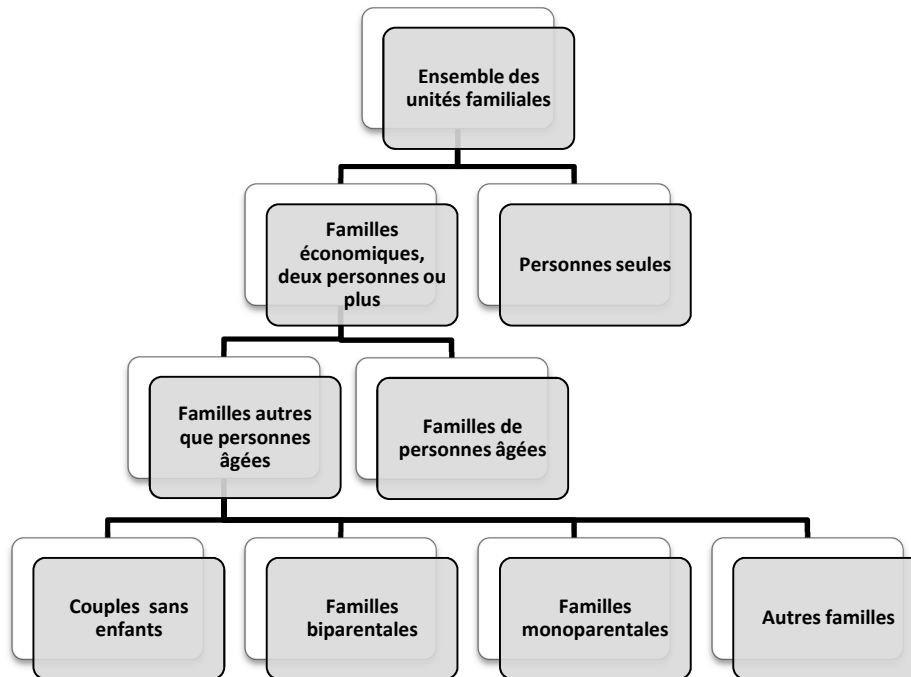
Ensemble des unités familiales

Familles économiques, deux personnes ou plus

Personnes seules

Familles autres que personnes âgées

Familles de personnes âgées

Couples sans enfants

Familles biparentales

Familles monoparentales

Autres familles